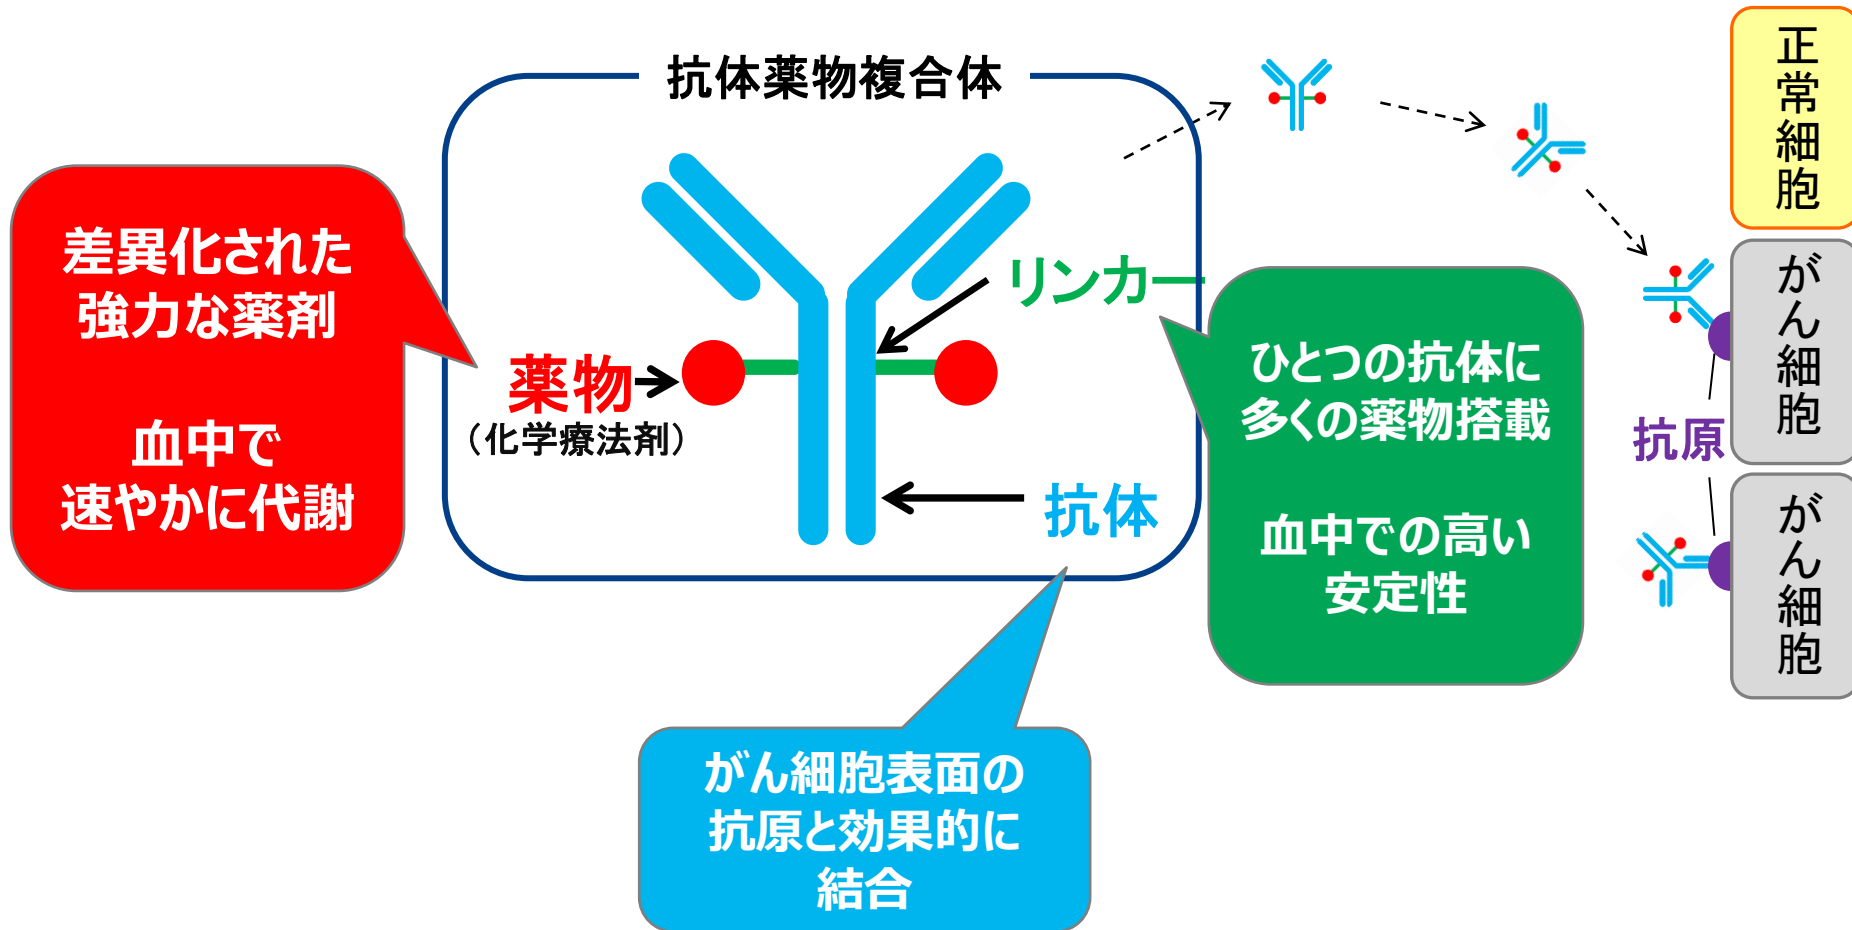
差異化された
強力な薬剤

血中で
速やかに代謝

抗体薬物複合体

薬物
（化学療法剤）

リンカー

抗体

ひとつの抗体に
多くの薬物搭載

血中での高い
安定性

がん細胞表面の
抗原と効果的に
結合

正常細胞

がん細胞

抗原

がん細胞